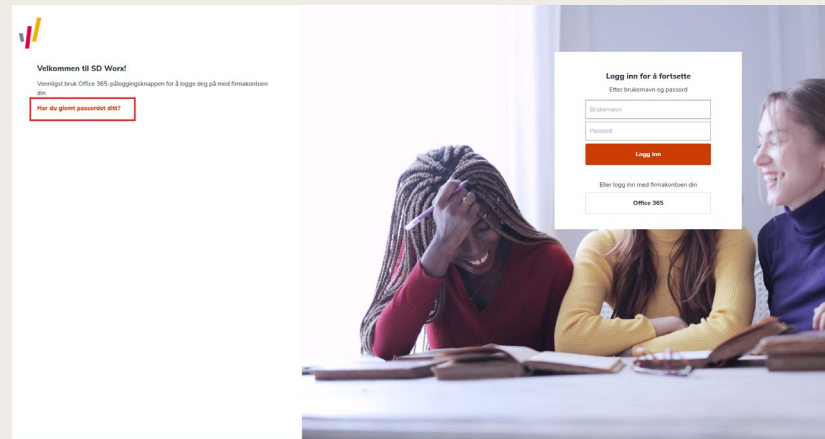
Velkommen til SD Worx!

Vennligst bruk Office 365-påloggingsknappen for å logge deg på med firmakontoen din.

Har du glemt passordet ditt?

Logg inn for å fortsette

Etter brukernavn og passord

Brukernavn

Passord

Logg inn

Eller logg inn med firmakontoen din

Office 365